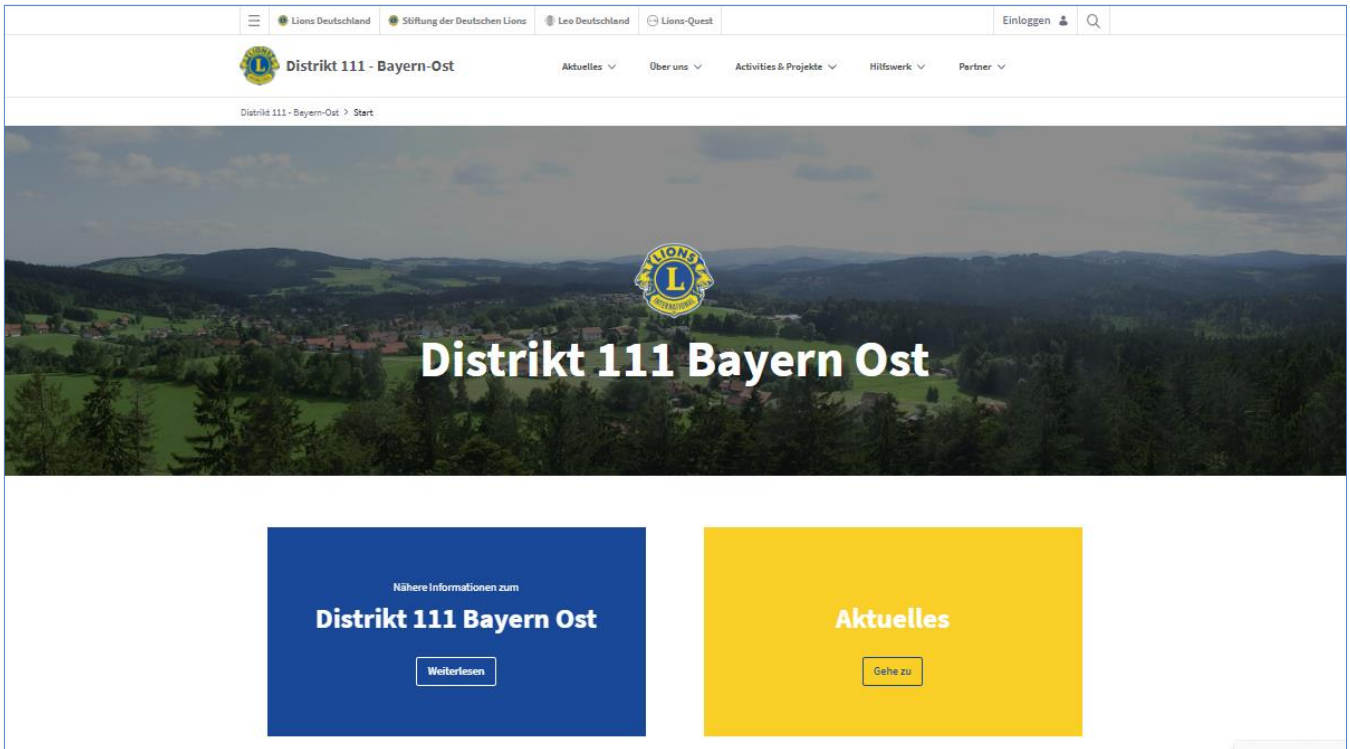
Lions Deutschland | Stiftung der Deutschen Lions | Leo Deutschland | Lions-Quest

Einloggen

Distrikt 111 - Bayern-Ost

Aktuelles | Über uns | Activities & Projekte | Hilfswerk | Partner

Distrikt 111 - Bayern-Ost > Start

LIONS
L
INTERNATIONAL

Distrikt 111 Bayern Ost

Nähere Informationen zum

Distrikt 111 Bayern Ost

Weiterlesen

Aktuelles

Gehe zu